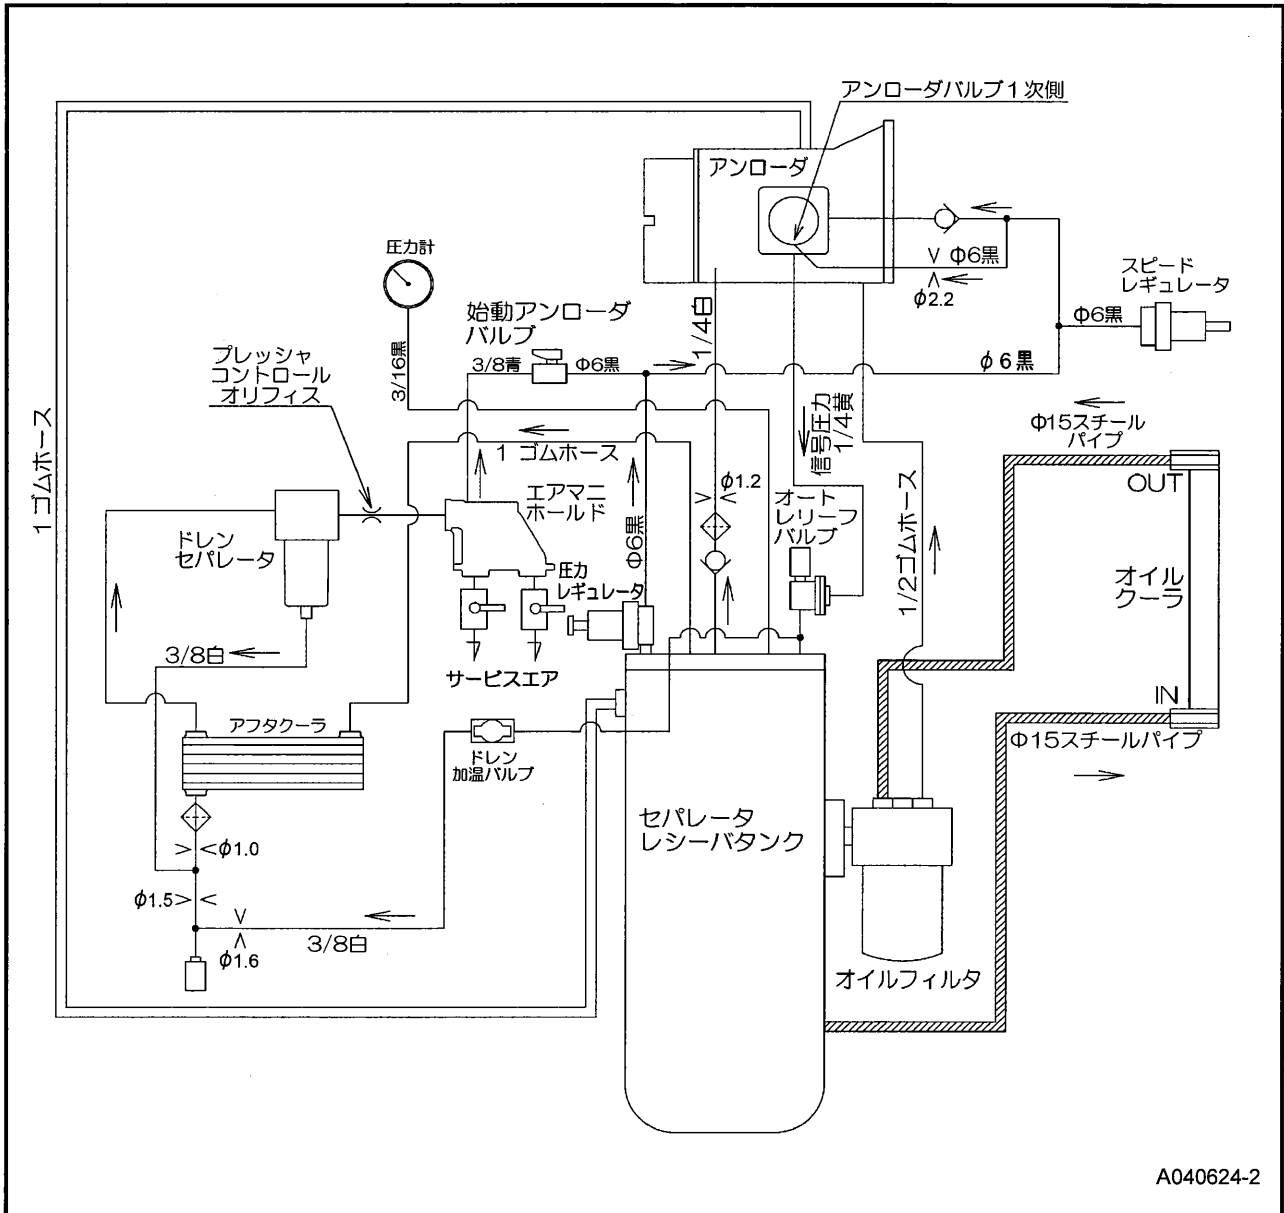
アンローダバルブ１次側

アンローダ

V Φ6黒
Λ
φ2.2

スピード
レギュレータ

Φ6黒

φ６黒

圧力計

始動アンローダ
バルブ

3/8青
Φ6黒

1/4白

3/16黒

プレッシャ
コントロール
オリフィス

信号圧力
1/4黄

Φ15スチール
パイプ

１ゴムホース

1 ゴムホース

ドレン
セパレータ

エアマニ
ホールド

Φ6黒

V
Λ
φ1.2

オート
レリーフ
バルブ

1/2ゴムホース

OUT

オイル
クーラ

圧力
レギュレータ

3/8白

サービスエア

IN

Φ15スチールパイプ

アフタクーラ

ドレン
加温バルブ

セパレータ
レシーバタンク

>
<φ1.0

φ1.5>
<

V
Λ
φ1.6

3/8白

オイルフィルタ

A040624-2